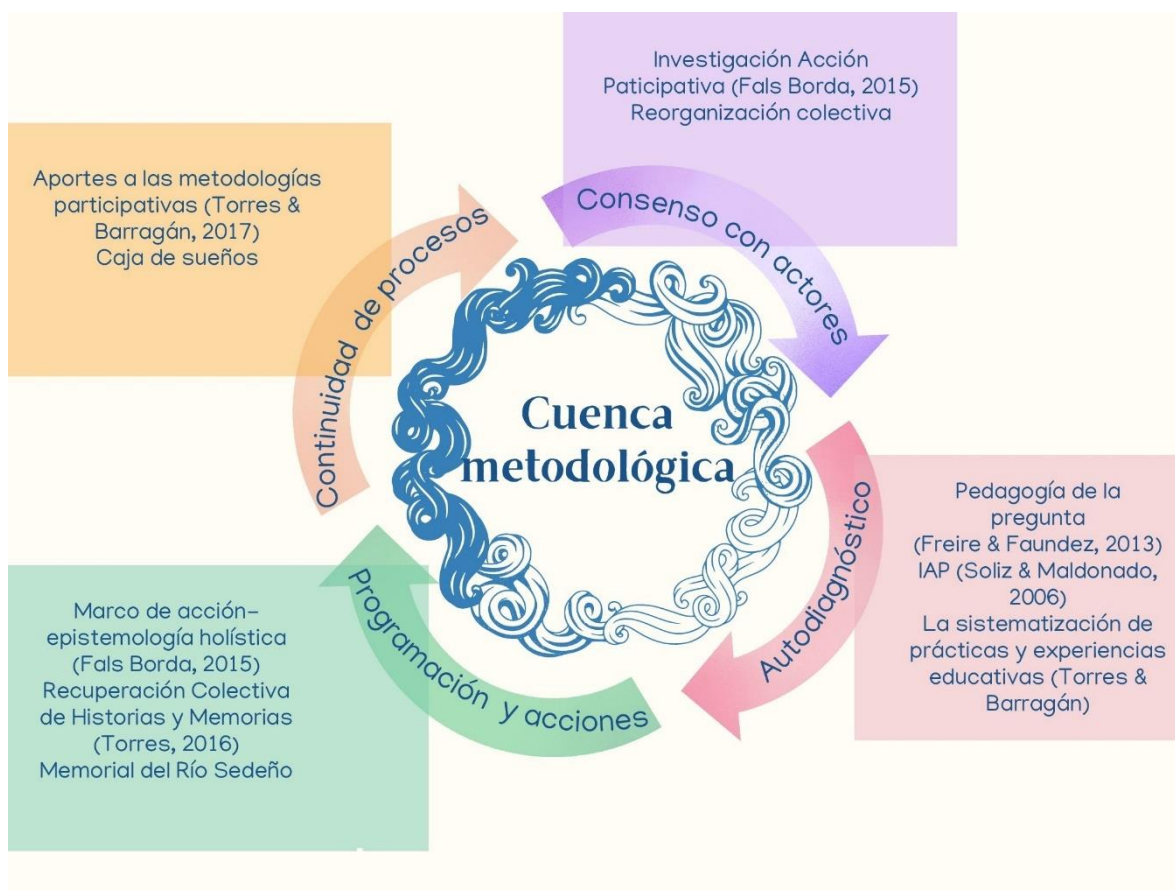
Investigación Acción Participativa (Fals Borda, 2015)
Reorganización colectiva

Consenso con actores

Aportes a las metodologías participativas (Torres & Barragán, 2017)
Caja de sueños

Continuidad de procesos

Cuenca metodológica

Autodiagnóstico

Pedagogía de la pregunta
(Freire & Faundez, 2013)
IAP (Soliz & Maldonado, 2006)
La sistematización de prácticas y experiencias educativas (Torres & Barragán)

Programación y acciones

Marco de acción-epistemología holística
(Fals Borda, 2015)
Recuperación Colectiva de Historias y Memorias
(Torres, 2016)
Memorial del Río Sedeño